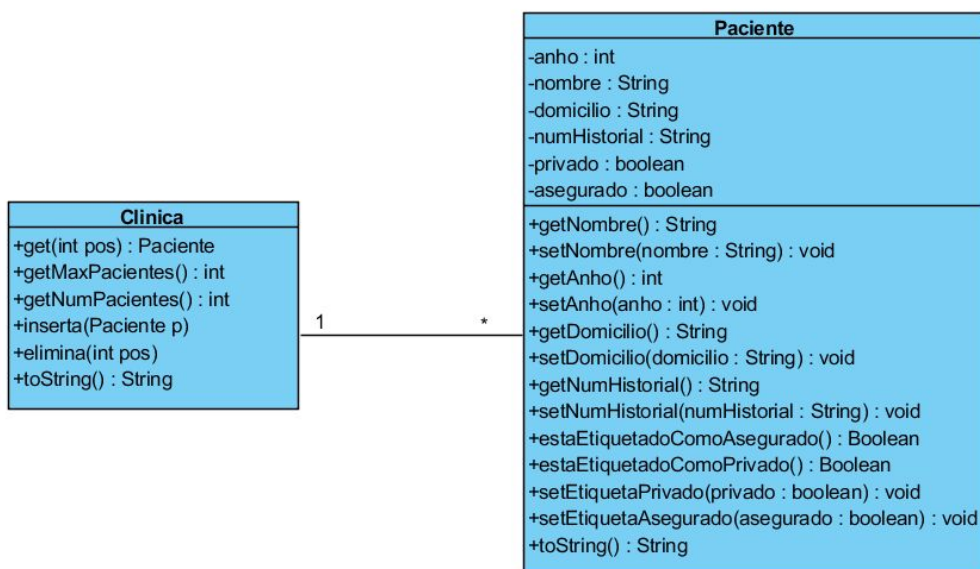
Clinica

+get(int pos) : Paciente
+getMaxPacientes() : int
+getNumPacientes() : int
+inserta(Paciente p)
+elimina(int pos)
+toString() : String

1

*

Paciente

-anho : int
-nombre : String
-domicilio : String
-numHistorial : String
-privado : boolean
-asegurado : boolean

+getNombre() : String
+setNombre(nombre : String) : void
+getAnho() : int
+setAnho(anho : int) : void
+getDomicilio() : String
+setDomicilio(domicilio : String) : void
+getNumHistorial() : String
+setNumHistorial(numHistorial : String) : void
+estaEtiquetadoComoAsegurado() : Boolean
+estaEtiquetadoComoPrivado() : Boolean
+setEtiquetaPrivado(privado : boolean) : void
+setEtiquetaAsegurado(asegurado : boolean) : void
+toString() : String